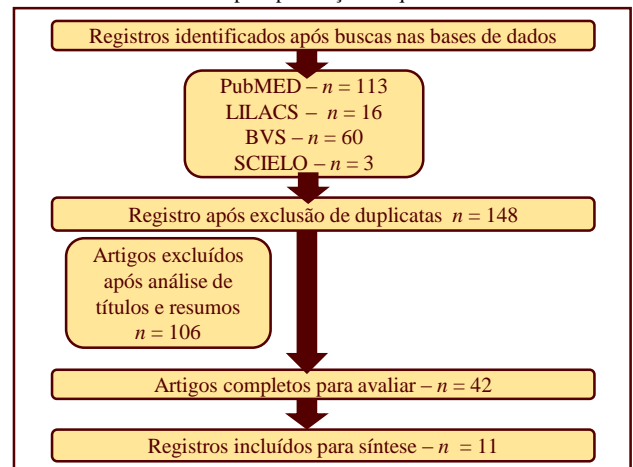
Registros identificados após buscas nas bases de dados

PubMED – $n = 113$
LILACS – $n = 16$
BVS – $n = 60$
SCIELO – $n = 3$

Registro após exclusão de duplicatas $n = 148$

Artigos excluídos após análise de títulos e resumos $n = 106$

Artigos completos para avaliar – $n = 42$

Registros incluídos para síntese – $n = 11$